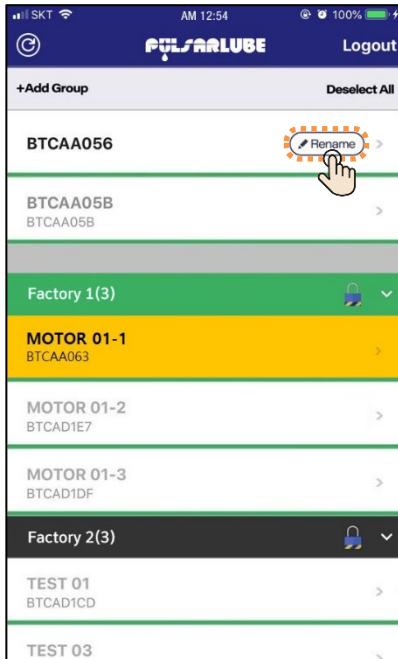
SKT AM 12:54 100%

PULSARLUBE Logout

+Add Group Deselect All

BTCAA056 Rename

BTCAA05B
BTCAA05B

Factory 1(3)

MOTOR 01-1
BTCAA063

MOTOR 01-2
BTCAD1E7

MOTOR 01-3
BTCAD1DF

Factory 2(3)

TEST 01
BTCAD1CD

TEST 03